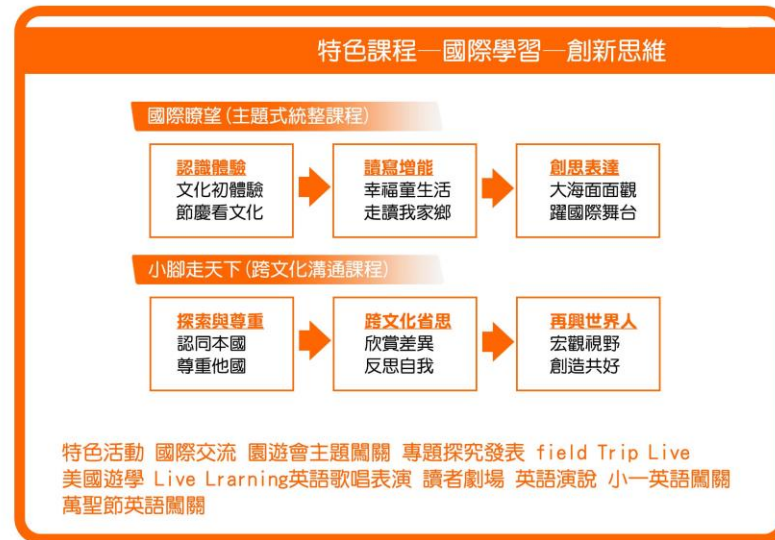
特色課程—國際學習—創新思維

國際瞭望(主題式統整課程)

認識體驗
文化初體驗
節慶看文化

讀寫增能
幸福童生活
走讀我家鄉

創思表達
大海面面觀
躍國際舞台

小腳走天下(跨文化溝通課程)

探索與尊重
認同本國
尊重他國

跨文化省思
欣賞差異
反思自我

再興世界人
宏觀視野
創造共好

特色活動 國際交流 園遊會主題闖關 專題探究發表 field Trip Live 美國遊學 Live Lrarning英語歌唱表演 讀者劇場 英語演說 小一英語闖關 萬聖節英語闖關